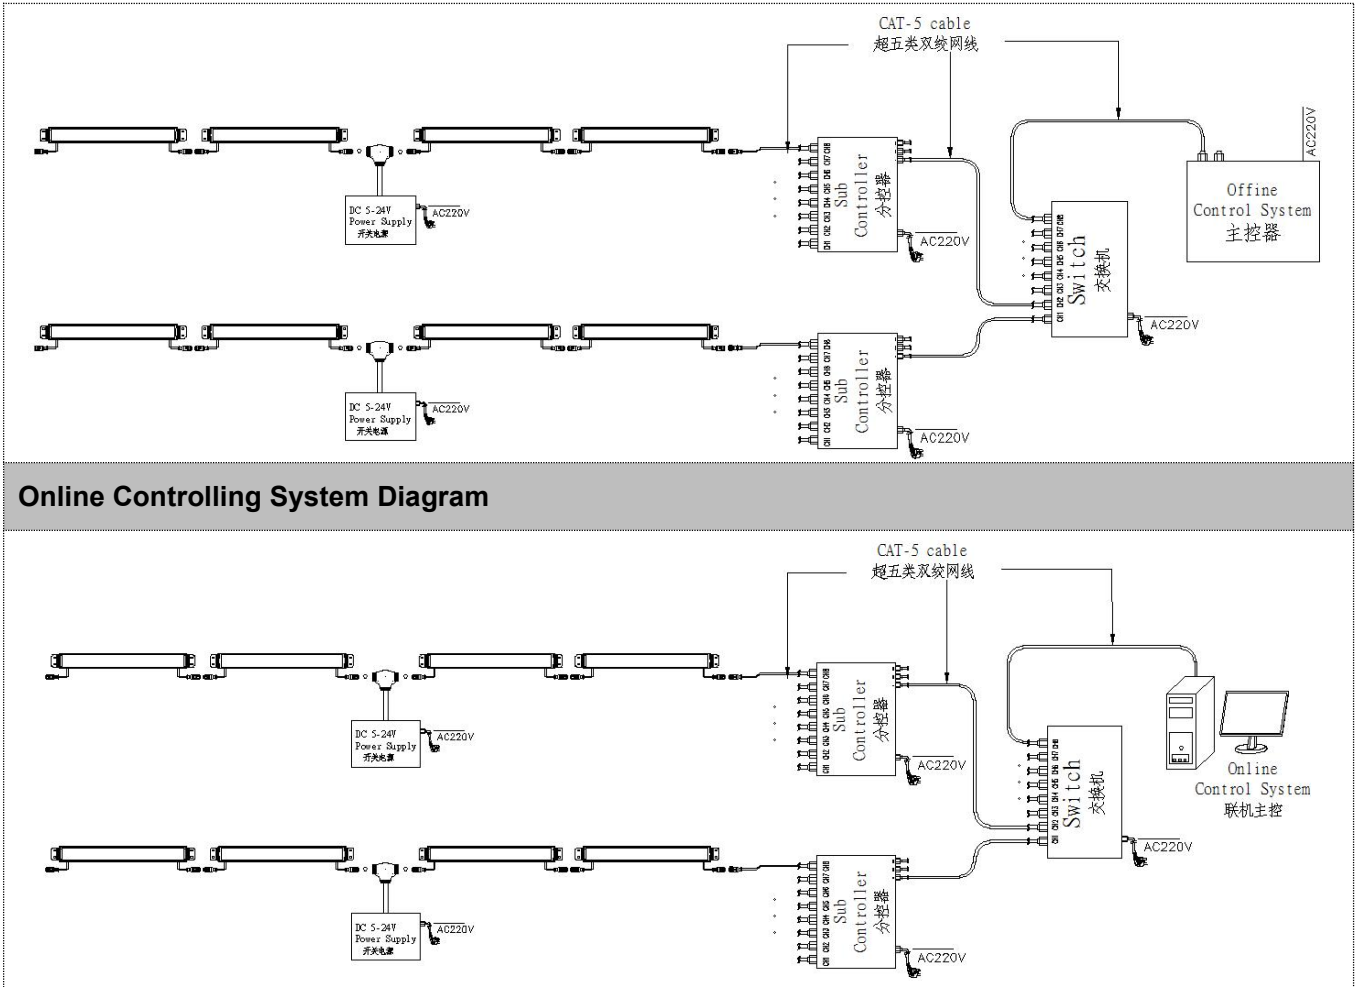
CAT-5 cable
超五类双绞网线

DC 5-24V
Power Supply
开关电源
AC220V

Sub Controller
分控器
CH1 CH2 CH3 CH4 CH5 CH6 CH7 CH8
AC220V

Switch
交换机
CH1 CH2 CH3 CH4 CH5 CH6 CH7 CH8
AC220V

Offine
Control System
主控器
AC220V

DC 5-24V
Power Supply
开关电源
AC220V

Sub Controller
分控器
CH1 CH2 CH3 CH4 CH5 CH6 CH7 CH8
AC220V

Online Controlling System Diagram

CAT-5 cable
超五类双绞网线

DC 5-24V
Power Supply
开关电源
AC220V

Sub Controller
分控器
CH1 CH2 CH3 CH4 CH5 CH6 CH7 CH8
AC220V

Switch
交换机
CH1 CH2 CH3 CH4 CH5 CH6 CH7 CH8
AC220V

Online
Control System
联机主控

DC 5-24V
Power Supply
开关电源
AC220V

Sub Controller
分控器
CH1 CH2 CH3 CH4 CH5 CH6 CH7 CH8
AC220V